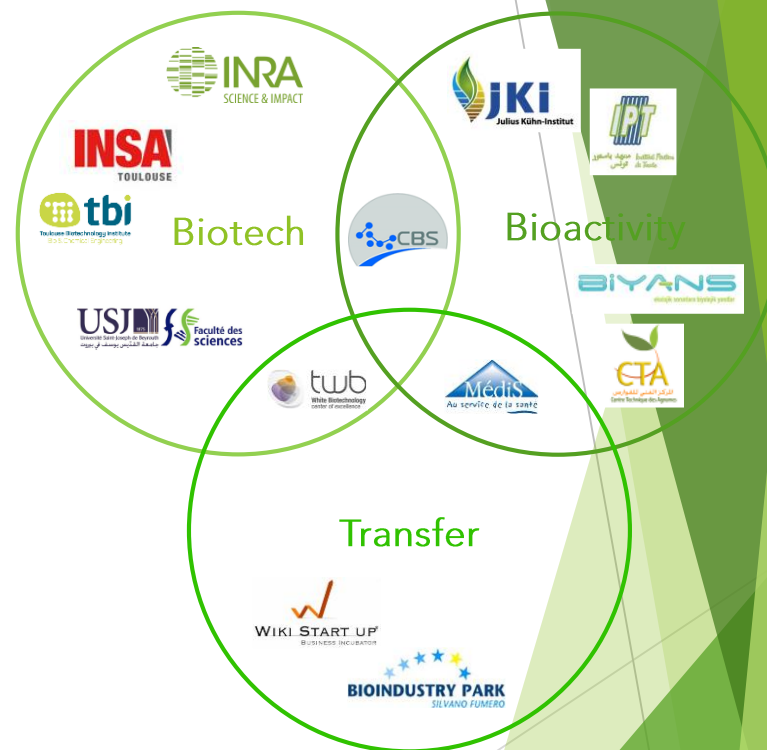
INRA
SCIENCE & IMPACT

INSA
TOULOUSE

tbi
Toulouse Biotechnology Institute
Bio & Chemical Engineering

Biotech

CBS

USJ
Université Saint-Joseph de Beyrouth
جامعة القديس يوسف في بيروت
Faculté des sciences

JKI
Julius Kühn-Institut

IPT
معهد باستور تونس
Institut Pasteur de Tunis

Bioactivity

BIYANS

CTA
المركز الفني للقوارص
Centre Technique des Agrumes

twb
White Biotechnology
center of excellence

MédiS
Au service de la santé

Transfer

WIKI START UP
BUSINESS INCUBATOR

BIOINDUSTRY PARK
SILVANO FUMERO